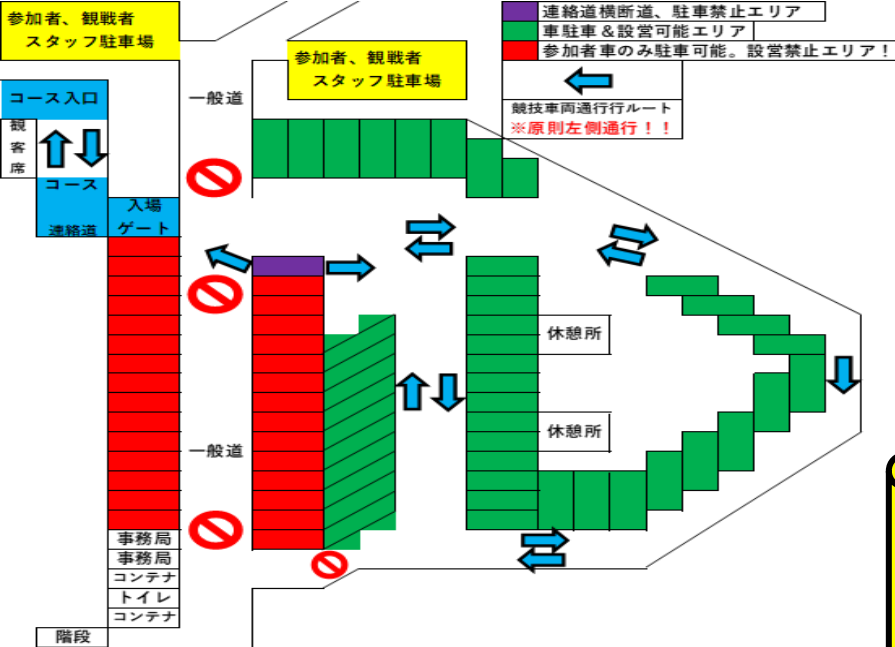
参加者、観戦者
スタッフ駐車場

参加者、観戦者
スタッフ駐車場

連絡道横断道、駐車禁止エリア
車駐車＆設営可能エリア
参加者車のみ駐車可能。設営禁止エリア！

競技車両通行行ルート
※原則左側通行！！

コース入口

観
客
席

コース
連絡道

入場
ゲート

一般道

一般道

休憩所

休憩所

事務局
事務局
コンテナ
トイレ
コンテナ

階段